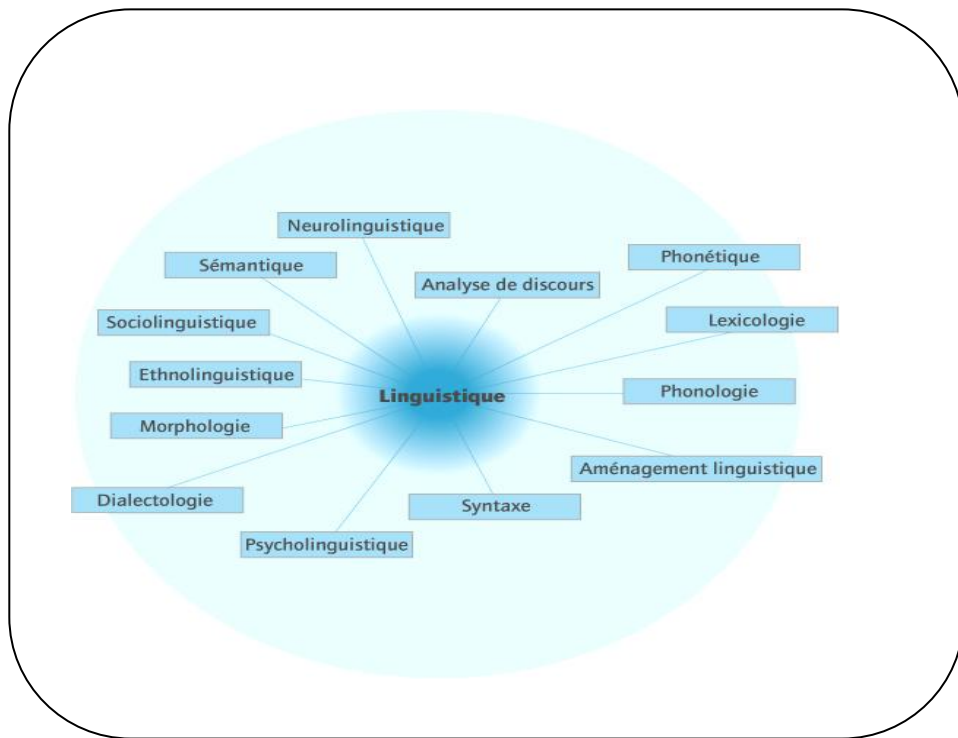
Neurolinguistique
Sémantique
Analyse de discours
Phonétique
Sociolinguistique
Lexicologie
Ethnolinguistique
Linguistique
Phonologie
Morphologie
Aménagement linguistique
Dialectologie
Syntaxe
Psycholinguistique